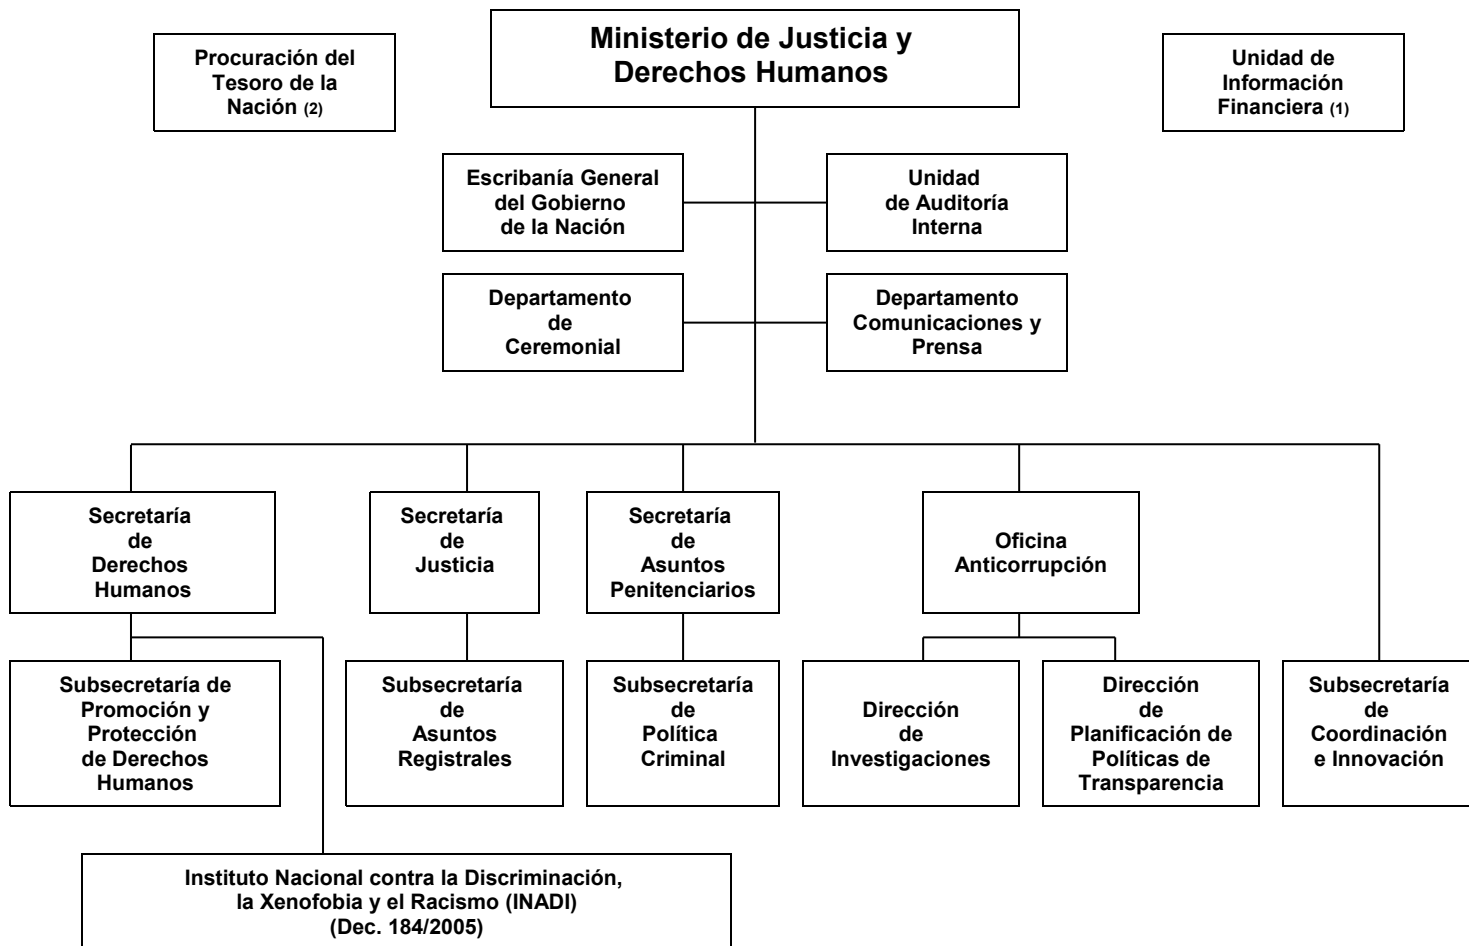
Procuración del Tesoro de la Nación (2)

Ministerio de Justicia y Derechos Humanos

Unidad de Información Financiera (1)

Escribanía General del Gobierno de la Nación

Unidad de Auditoría Interna

Departamento de Ceremonial

Departamento Comunicaciones y Prensa

Secretaría de Derechos Humanos

Secretaría de Justicia

Secretaría de Asuntos Penitenciarios

Oficina Anticorrupción

Subsecretaría de Promoción y Protección de Derechos Humanos

Subsecretaría de Asuntos Registrales

Subsecretaría de Política Criminal

Dirección de Investigaciones

Dirección de Planificación de Políticas de Transparencia

Subsecretaría de Coordinación e Innovación

Instituto Nacional contra la Discriminación, la Xenofobia y el Racismo (INADI) (Dec. 184/2005)